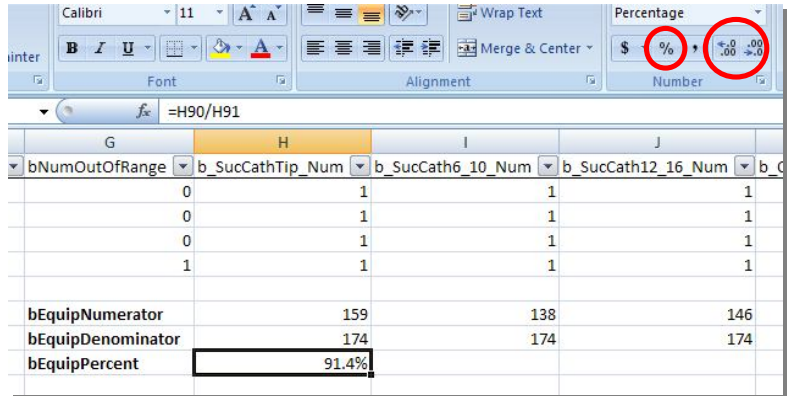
inter

Calibri 11 A A

B I U A

Font

Wrap Text

Merge & Center

Alignment

Percentage

$ % ,

.0 .00
.00 .0

Number

$f_x$ =H90/H91

| G | H | I | J |
|---|---|---|---|
| bNumOutOfRange | b_SucCathTip_Num | b_SucCath6_10_Num | b_SucCath12_16_Num |
| 0 | 1 | 1 | 1 |
| 0 | 1 | 1 | 1 |
| 0 | 1 | 1 | 1 |
| 1 | 1 | 1 | 1 |
| | | | |
| bEquipNumerator | 159 | 138 | 146 |
| bEquipDenominator | 174 | 174 | 174 |
| bEquipPercent | 91.4% | | |